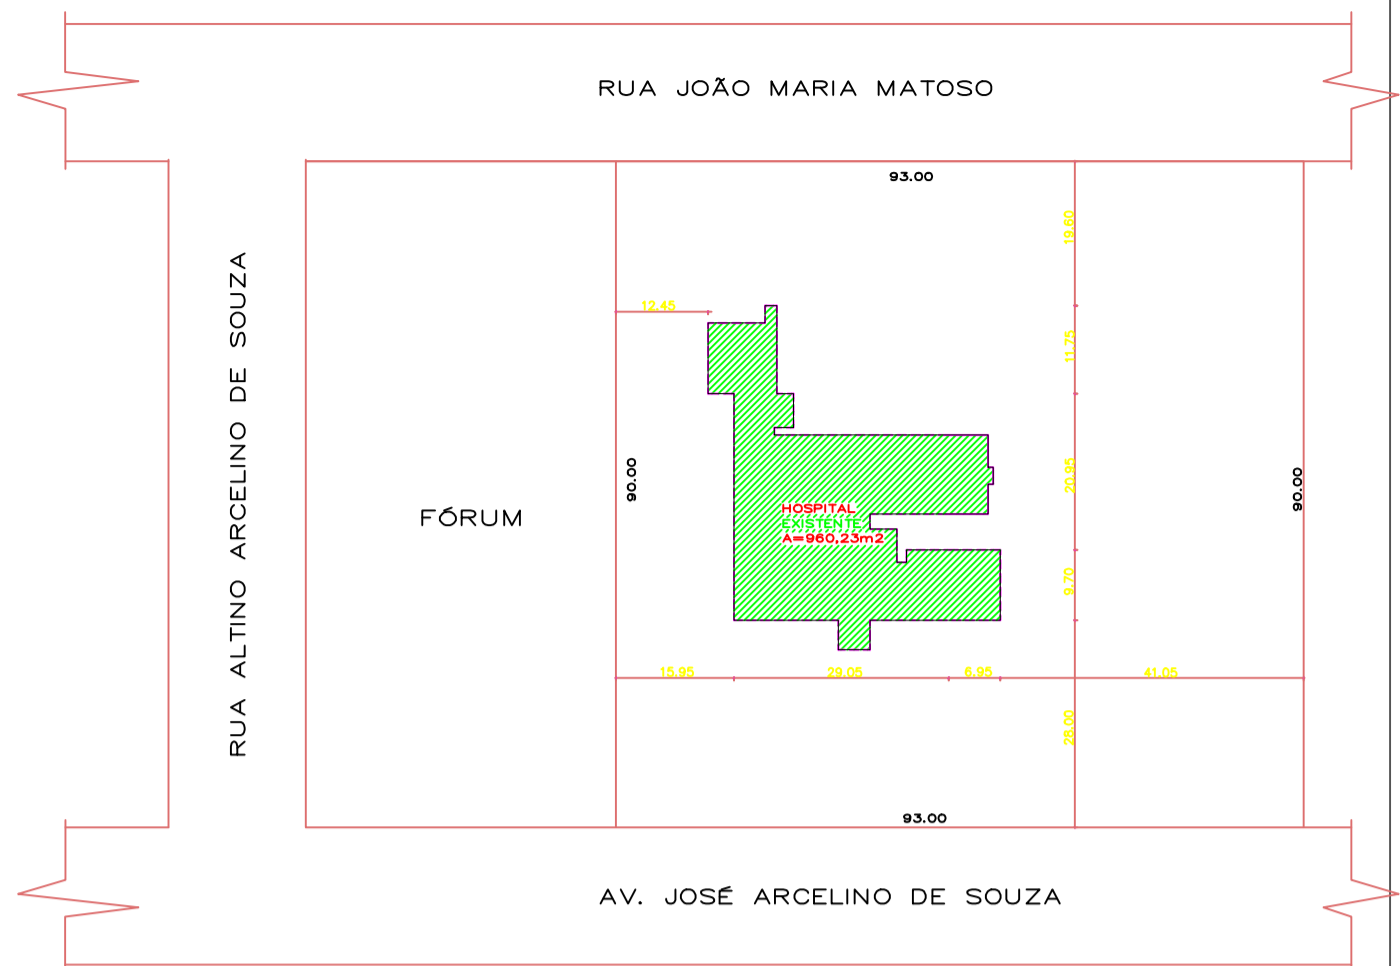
RUA JOÃO MARIA MATOSO

93.00

19.60

12.45

11.75

RUA ALTINO ARCELINO DE SOUZA

FÓRUM

90.00

HOSPITAL EXISTENTE A=960,23m2

20.95

90.00

9.70

15.95 29.05 6.95 41.05

28.00

93.00

AV. JOSÉ ARCELINO DE SOUZA